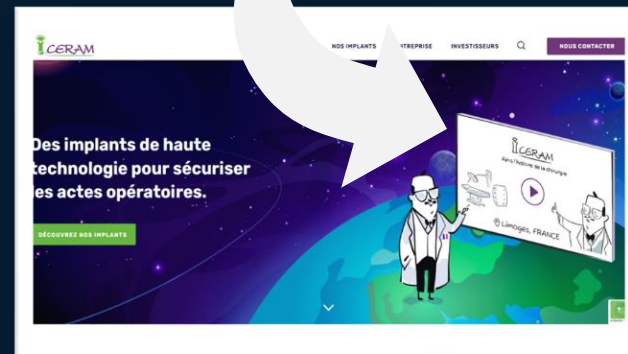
ICERAM

NOS IMPLANTS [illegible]NTREPRISE INVESTISSEURS

NOUS CONTACTER

Des implants de haute technologie pour sécuriser les actes opératoires.

DÉCOUVREZ NOS IMPLANTS

ICERAM

dans l'histoire de la chirurgie

Limoges, FRANCE